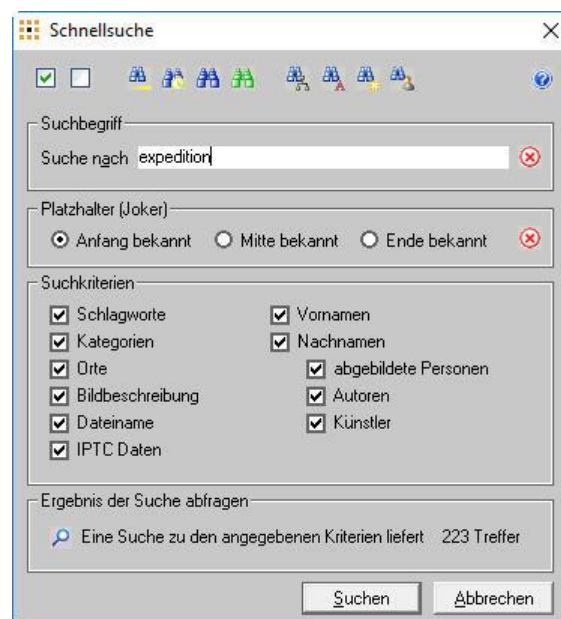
Schnellsuche

×

Suchbegriff

Suche nach expedition

Platzhalter (Joker)

Anfang bekannt Mitte bekannt Ende bekannt

Suchkriterien

Schlagworte
Kategorien
Orte
Bildbeschreibung
Dateiname
IPTC Daten

Vornamen
Nachnamen
abgebildete Personen
Autoren
Künstler

Ergebnis der Suche abfragen

Eine Suche zu den angegebenen Kriterien liefert 223 Treffer

Suchen Abbrechen